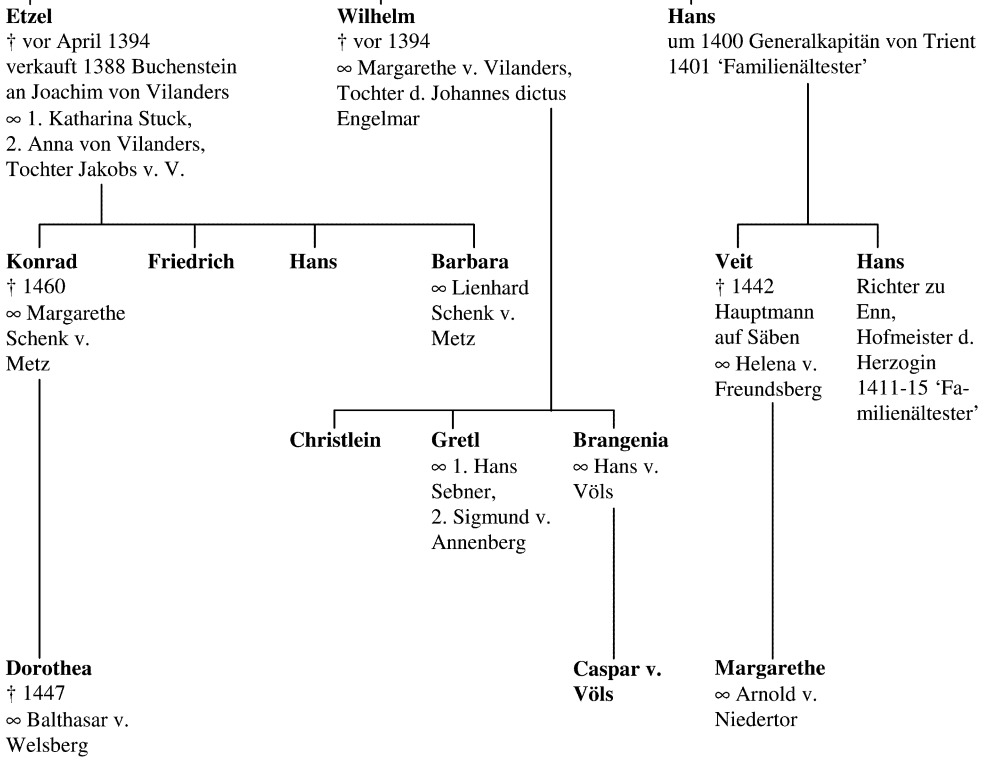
**Etzel**
† vor April 1394
verkauft 1388 Buchenstein an Joachim von Vilanders
∞ 1. Katharina Stuck, 2. Anna von Vilanders, Tochter Jakobs v. V.

**Wilhelm**
† vor 1394
∞ Margarethe v. Vilanders, Tochter d. Johannes dictus Engelmar

**Hans**
um 1400 Generalkapitän von Trient
1401 'Familienältester'

**Konrad**
† 1460
∞ Margarethe Schenk v. Metz

**Friedrich**

**Hans**

**Barbara**
∞ Lienhard Schenk v. Metz

**Veit**
† 1442
Hauptmann auf Säben
∞ Helena v. Freundsberg

**Hans**
Richter zu Enn, Hofmeister d. Herzogin
1411-15 'Familienältester'

**Christlein**

**Gretl**
∞ 1. Hans Sebner, 2. Sigmund v. Annenberg

**Brangenia**
∞ Hans v. Völs

**Dorothea**
† 1447
∞ Balthasar v. Welsberg

**Caspar v. Völs**

**Margarethe**
∞ Arnold v. Niedertor